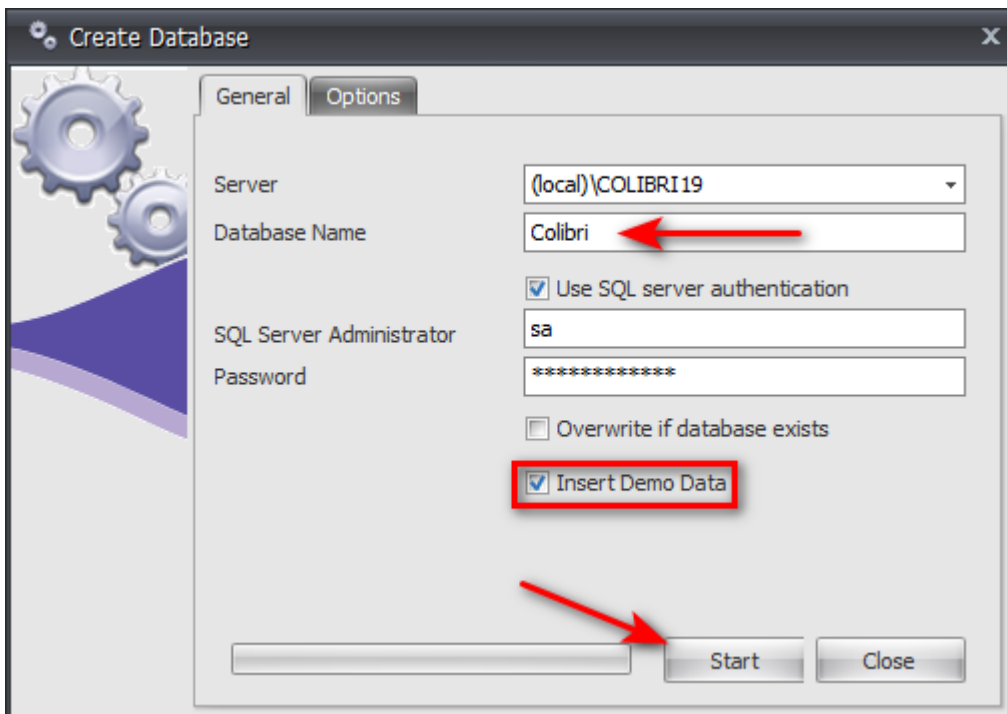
Create Database

General Options

Server (local)\COLIBRI19

Database Name Colibri

Use SQL server authentication

SQL Server Administrator sa

Password *************

Overwrite if database exists

Insert Demo Data

Start Close